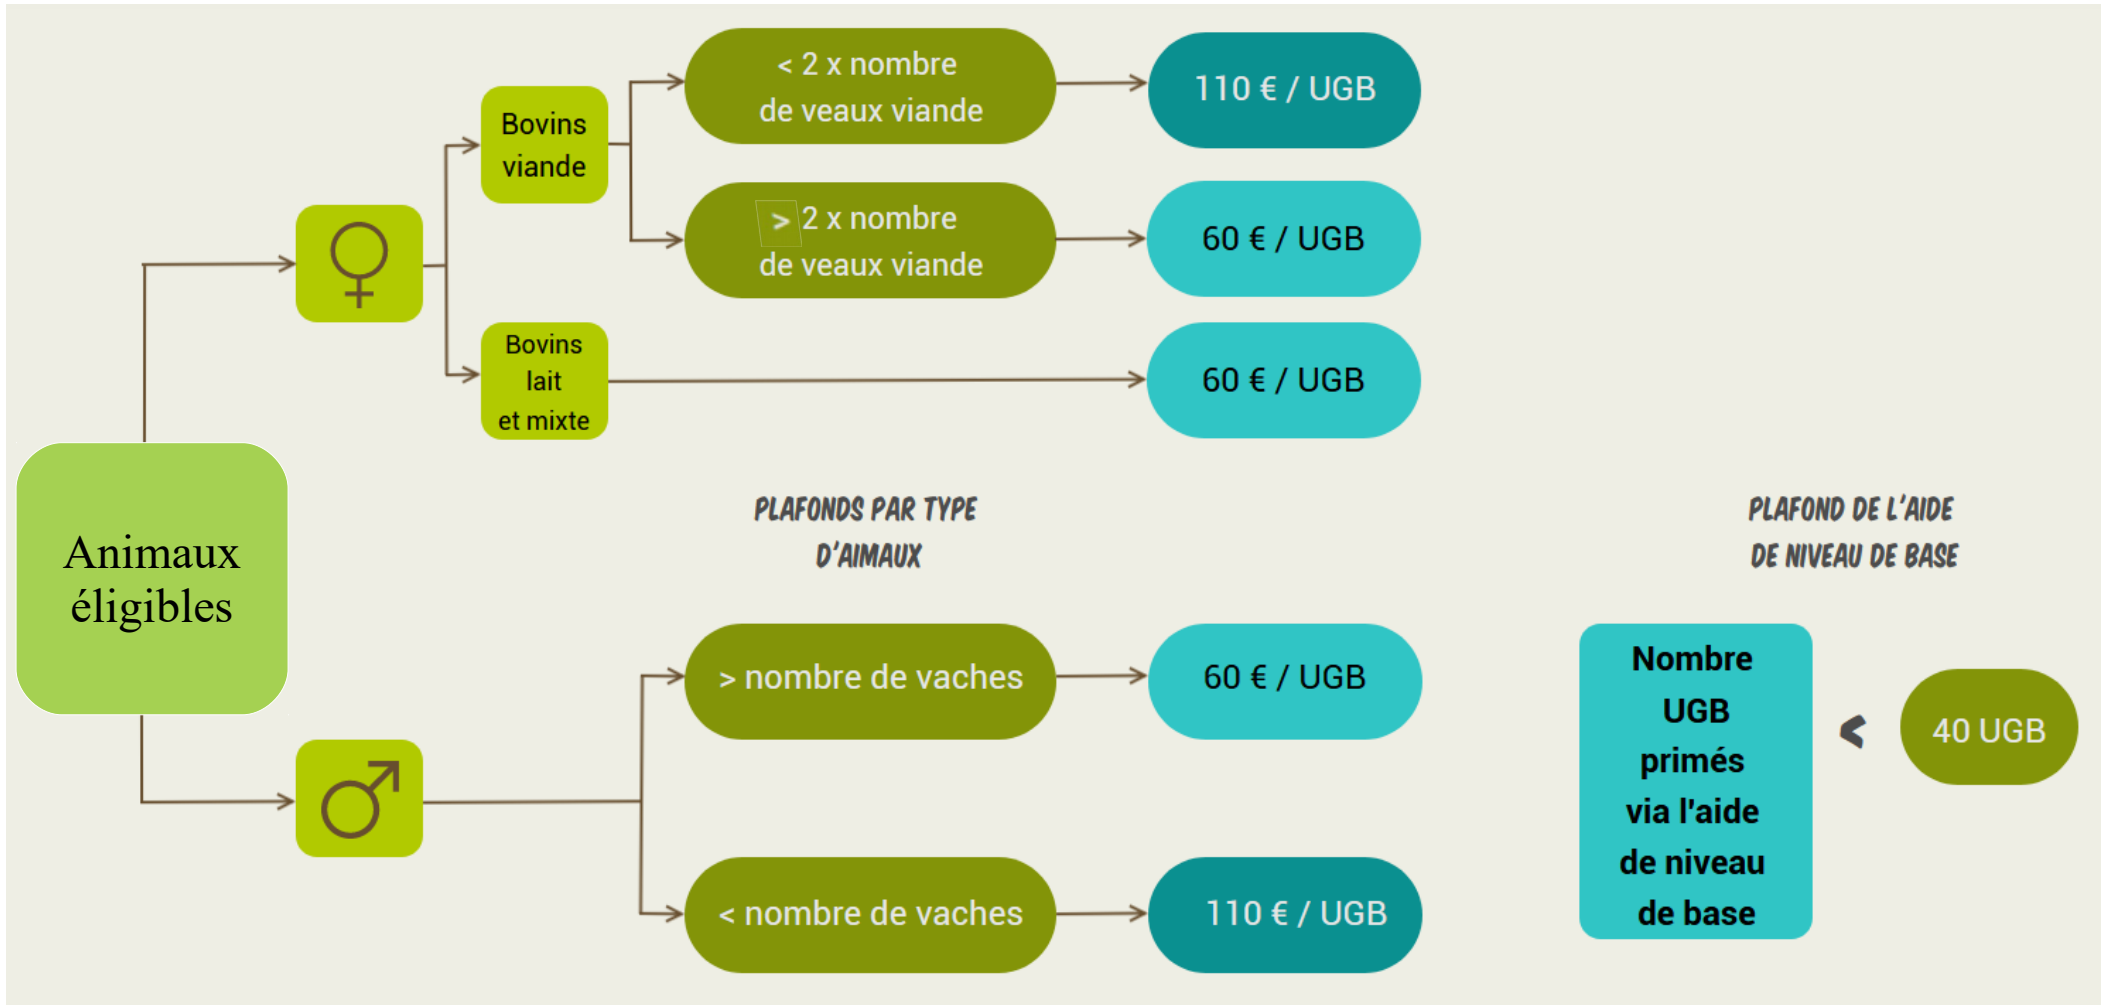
Animaux éligibles

♀

Bovins viande

< 2 x nombre de veaux viande

110 € / UGB

> 2 x nombre de veaux viande

60 € / UGB

Bovins lait et mixte

60 € / UGB

PLAFONDS PAR TYPE D'AIMAUX

PLAFOND DE L'AIDE DE NIVEAU DE BASE

♂

> nombre de vaches

60 € / UGB

< nombre de vaches

110 € / UGB

Nombre UGB primés via l'aide de niveau de base

<

40 UGB